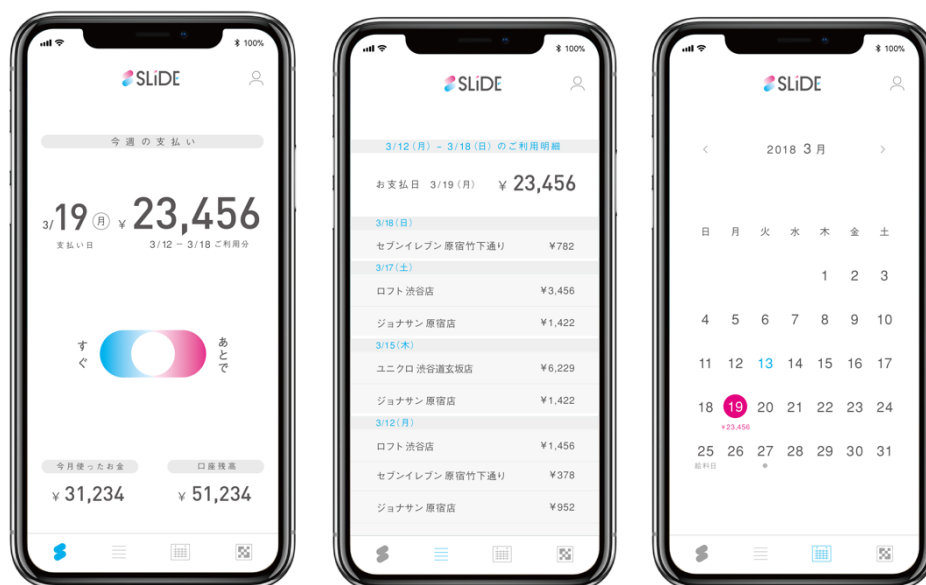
100%

SLiDE

今週の支払い

3/19(月) ¥23,456

支払い日 3/12 – 3/18 ご利用分

すぐ

あとで

今月使ったお金

¥31,234

口座残高

¥51,234

100%

SLiDE

3/12(月) – 3/18(日) のご利用明細

お支払日 3/19(月) ¥23,456

3/18(日)

セブンイレブン 原宿竹下通り ¥782

3/17(土)

ロフト 渋谷店 ¥3,456

ジョナサン 原宿店 ¥1,422

3/15(木)

ユニクロ 渋谷道玄坂店 ¥6,229

ジョナサン 原宿店 ¥1,422

3/12(月)

ロフト 渋谷店 ¥1,456

セブンイレブン 原宿竹下通り ¥378

ジョナサン 原宿店 ¥952

100%

SLiDE

2018 3月

| 日 | 月 | 火 | 水 | 木 | 金 | 土 |
|---|---|---|---|---|---|---|
| | | | | 1 | 2 | 3 |
| 4 | 5 | 6 | 7 | 8 | 9 | 10 |
| 11 | 12 | 13 | 14 | 15 | 16 | 17 |
| 18 | 19 ¥23,456 | 20 | 21 | 22 | 23 | 24 |
| 25 給料日 | 26 | 27 | 28 | 29 | 30 | 31 |